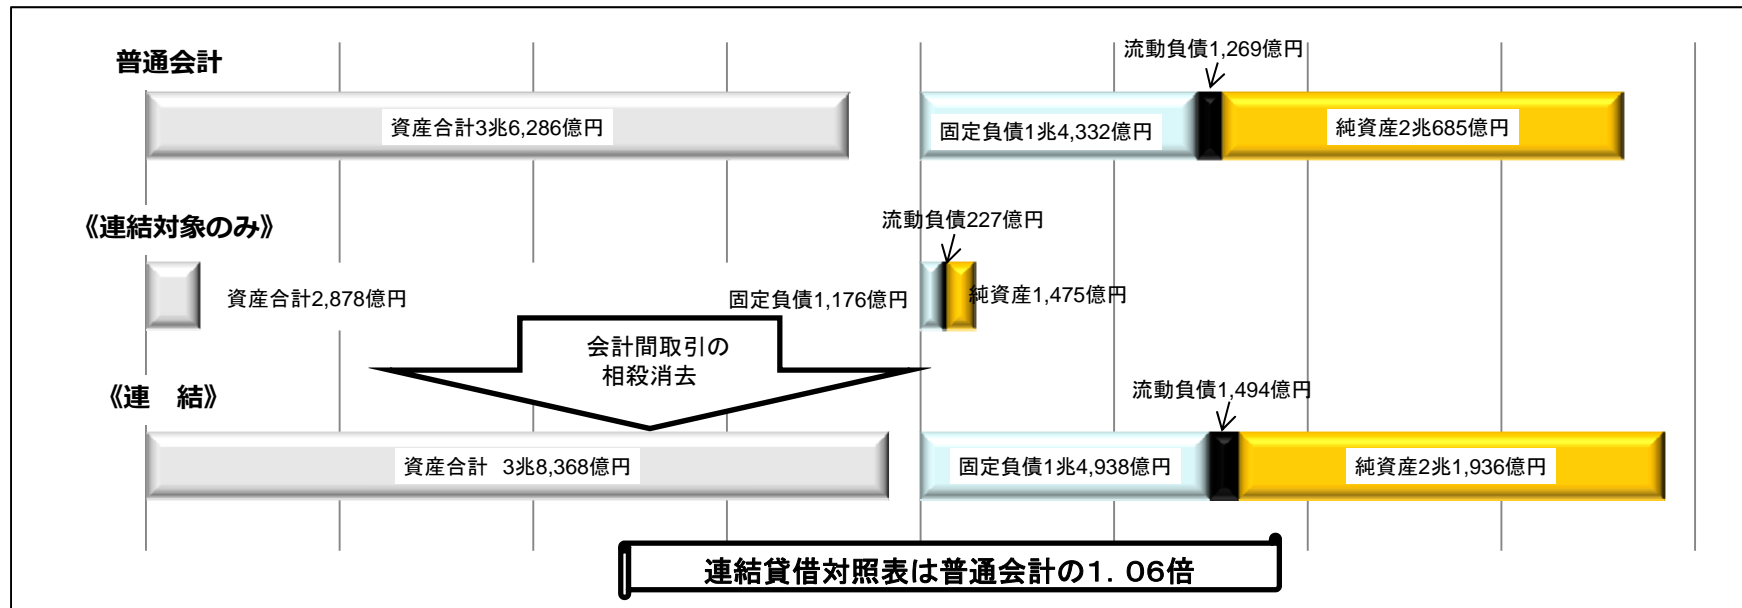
普通会計

流動負債1,269億円

資産合計3兆6,286億円

固定負債1兆4,332億円

純資産2兆685億円

《連結対象のみ》

流動負債227億円

資産合計2,878億円

固定負債1,176億円

純資産1,475億円

会計間取引の相殺消去

《連　結》

流動負債1,494億円

資産合計　3兆8,368億円

固定負債1兆4,938億円

純資産2兆1,936億円

連結貸借対照表は普通会計の1．06倍